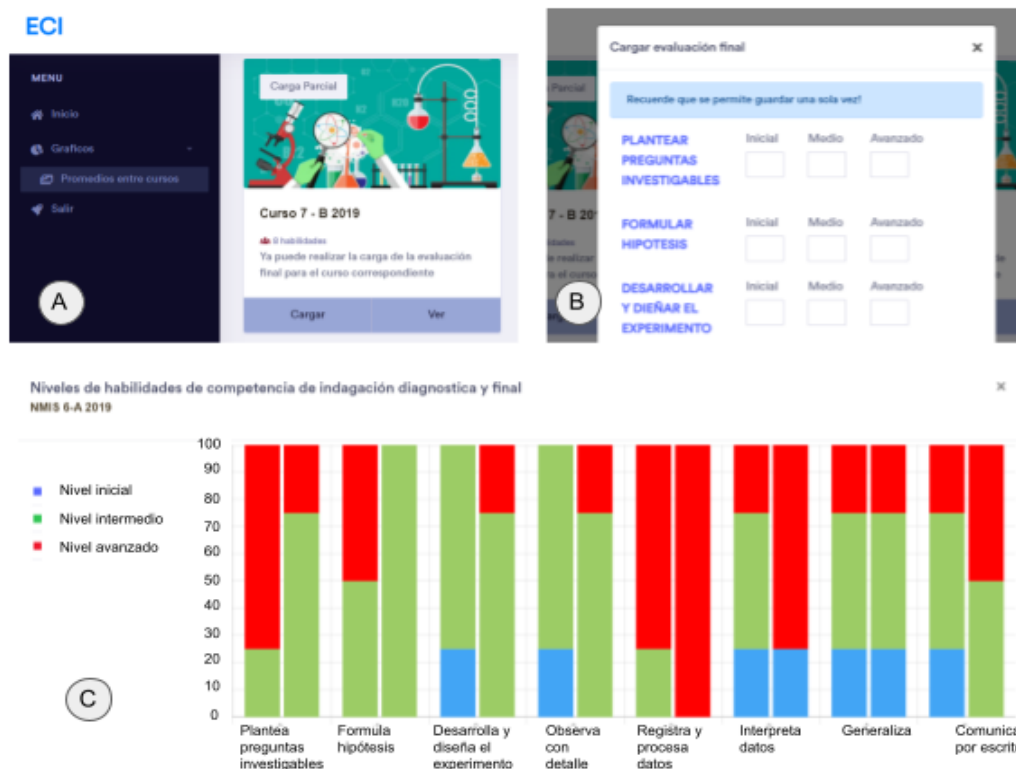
ECI

MENU
Inicio
Graficos
Promedios entre cursos
Salir

Carga Parcial
Curso 7 - B 2019
8 habilidades
Ya puede realizar la carga de la evaluación final para el curso correspondiente
Cargar
Ver

A

Cargar evaluación final ×
Parcial
Recuerde que se permite guardar una sola vez!
PLANTEAR PREGUNTAS INVESTIGABLES
Inicial Medio Avanzado
FORMULAR HIPOTESIS
Inicial Medio Avanzado
DESARROLLAR Y DIEÑAR EL EXPERIMENTO
Inicial Medio Avanzado
7 - B

B

Niveles de habilidades de competencia de indagación diagnostica y final
NMIS 6-A 2019
×

Nivel inicial
Nivel intermedio
Nivel avanzado

100
90
80
70
60
50
40
30
20
10
0

Plantea preguntas investigables
Formula hipótesis
Desarrolla y diseña el experimento
Observa con detalle
Registra y procesa datos
Interpreta datos
Generaliza
Comunica por escrit

C